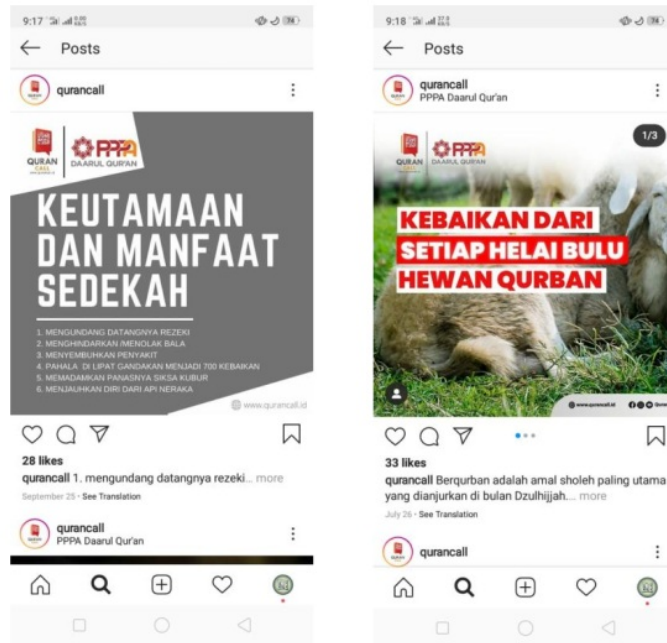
9:17

← Posts

qurancall

QURAN CALL PPPA DAARUL QUR'AN

KEUTAMAAN DAN MANFAAT SEDEKAH

1. MENGUNDANG DATANGNYA REZEKI
2. MENGHINDARKAN /MENOLAK BALA
3. MENYEMBUHKAN PENYAKIT
4. PAHALA DI LIPAT GANDAKAN MENJADI 700 KEBAIKAN
5. MEMADAMKAN PANASNYA SIKSA KUBUR
6. MENJAUHKAN DIRI DARI API NERAKA

www.qurancall.id

28 likes

qurancall 1. mengundang datangnya rezeki... more

September 25 · See Translation

qurancall
PPPA Daarul Qur'an

9:18

← Posts

qurancall
PPPA Daarul Qur'an

1/3

QURAN PPPA DAARUL QUR'AN

KEBAIKAN DARI SETIAP HELAI BULU HEWAN QURBAN

33 likes

qurancall Berqurban adalah amal sholeh paling utama yang dianjurkan di bulan Dzulhijjah... more

July 26 · See Translation

qurancall